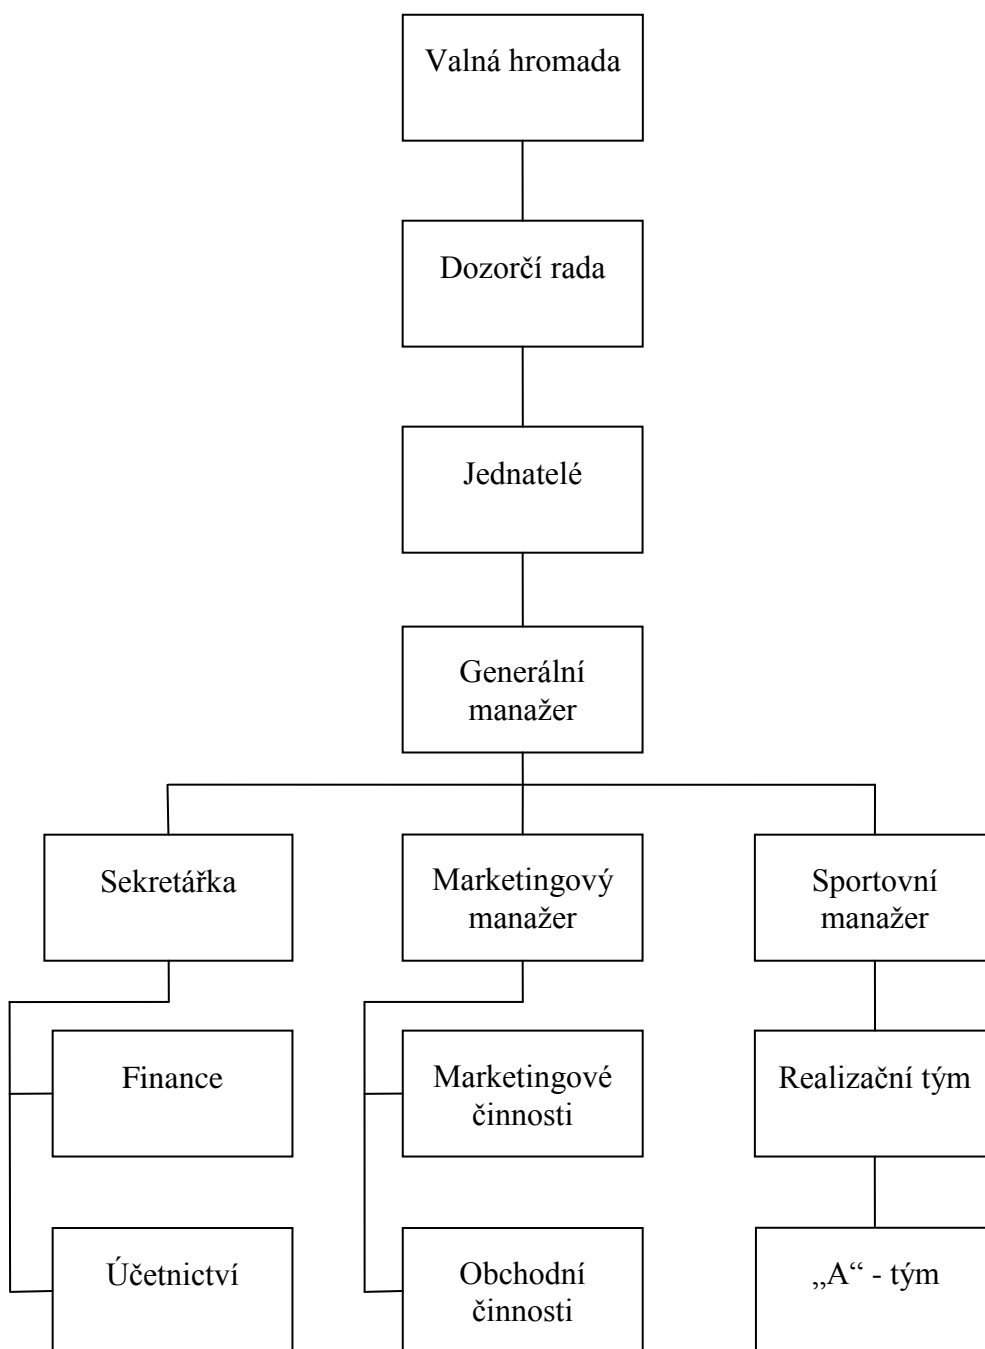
Valná hromada

Dozorčí rada

Jednatelé

Generální manažer

Sekretářka

Marketingový manažer

Sportovní manažer

Finance

Marketingové činnosti

Realizační tým

Účetnictví

Obchodní činnosti

„A“ - tým